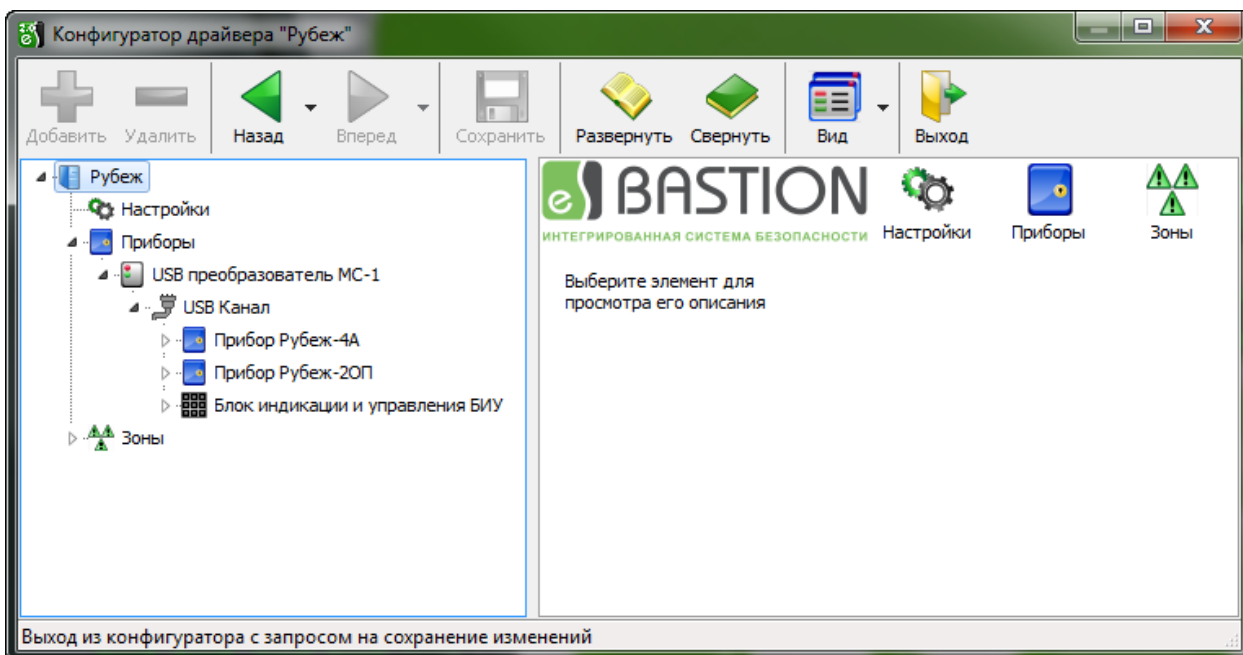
Конфигуратор драйвера "Рубеж"

Добавить Удалить Назад Вперед Сохранить Развернуть Свернуть Вид Выход

Рубеж
Настройки
Приборы
USB преобразователь МС-1
USB Канал
Прибор Рубеж-4А
Прибор Рубеж-2ОП
Блок индикации и управления БИУ
Зоны

BASTION
ИНТЕГРИРОВАННАЯ СИСТЕМА БЕЗОПАСНОСТИ

Настройки Приборы Зоны

Выберите элемент для просмотра его описания

Выход из конфигуратора с запросом на сохранение изменений